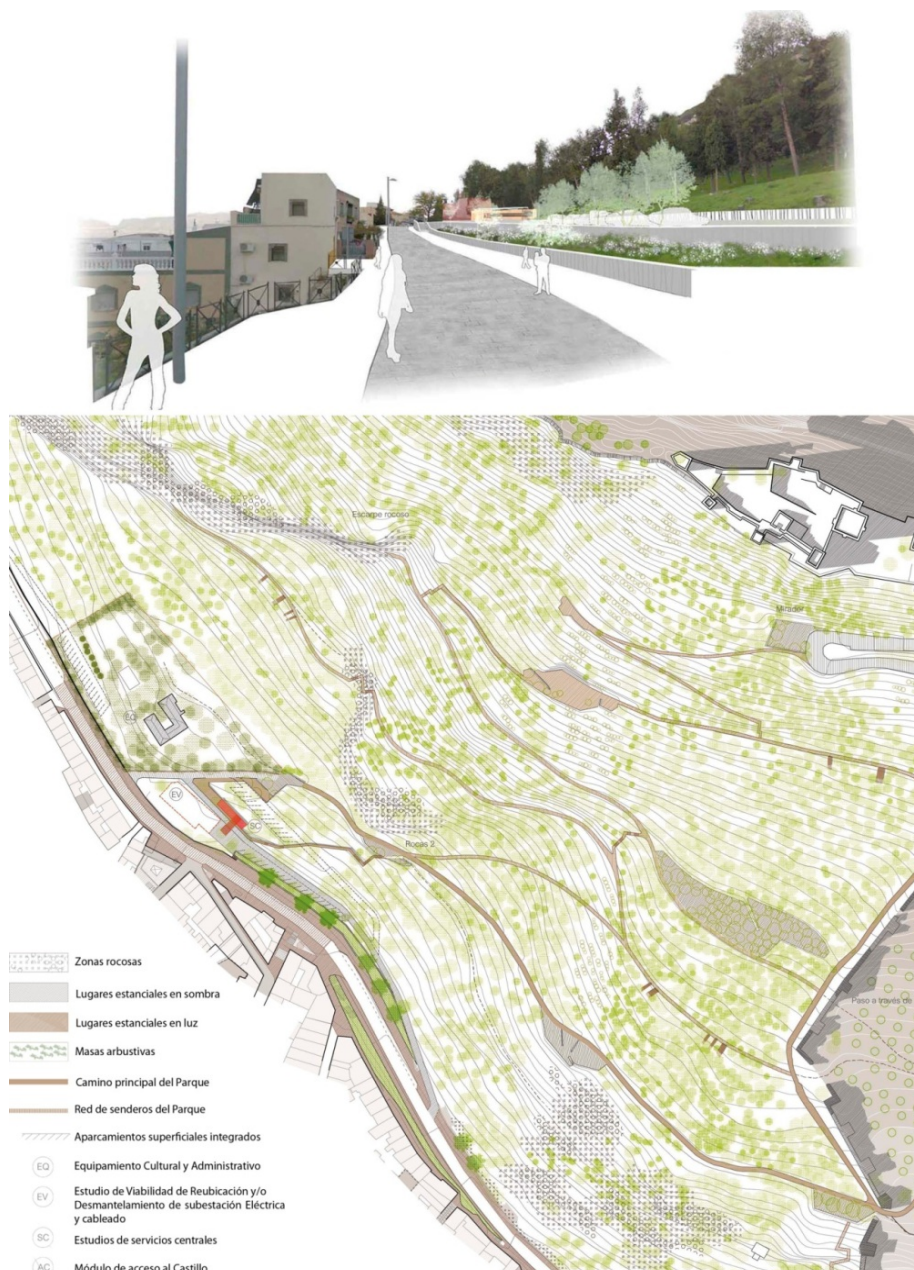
Escarpe rocoso

Mirador

EQ

EV

SC

Rocas 2

Paso a través de

Zonas rocosas

Lugares estanciales en sombra

Lugares estanciales en luz

Masas arbustivas

Camino principal del Parque

Red de senderos del Parque

Aparcamientos superficiales integrados

EQ Equipamiento Cultural y Administrativo

EV Estudio de Viabilidad de Reubicación y/o Desmantelamiento de subestación Eléctrica y cableado

SC Estudios de servicios centrales

AC Módulo de acceso al Castillo